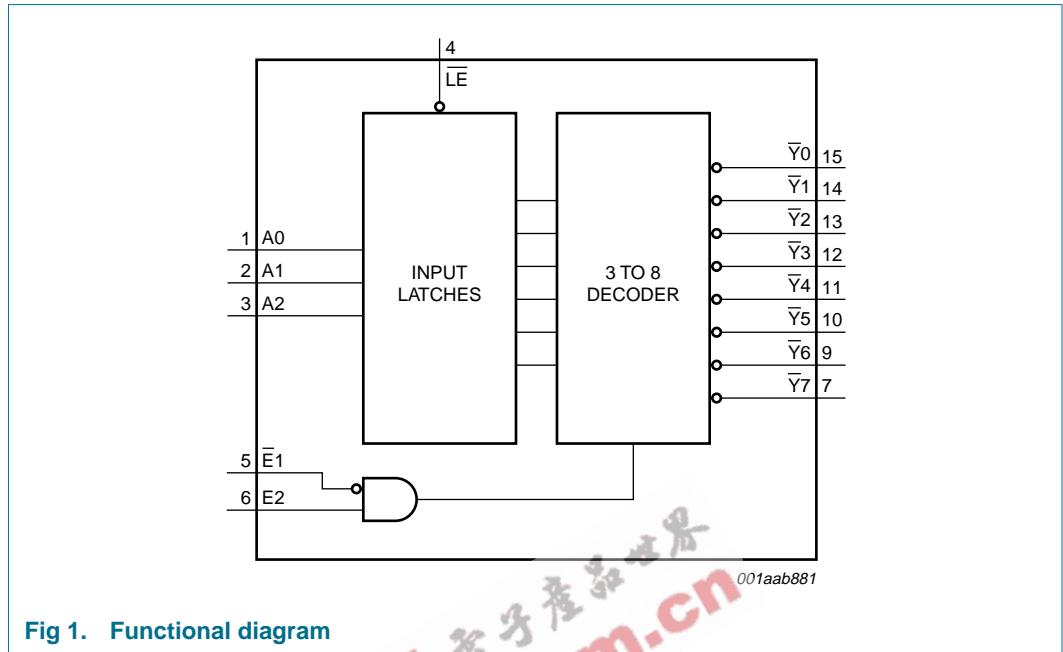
4
$\overline{LE}$

INPUT LATCHES

3 TO 8 DECODER

1 A0
2 A1
3 A2

$\overline{Y}0$ 15
$\overline{Y}1$ 14
$\overline{Y}2$ 13
$\overline{Y}3$ 12
$\overline{Y}4$ 11
$\overline{Y}5$ 10
$\overline{Y}6$ 9
$\overline{Y}7$ 7

5 $\overline{E}1$
6 E2

001aab881

电子产品世界 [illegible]m.cn

Fig 1. Functional diagram